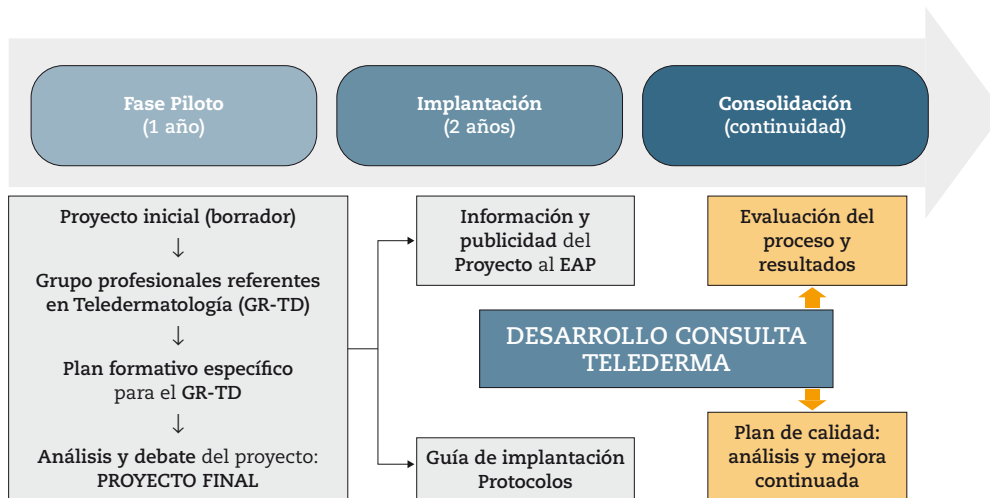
Fase Piloto
(1 año)

Implantación
(2 años)

Consolidación
(continuidad)

Proyecto inicial (borrador)
↓
Grupo profesionales referentes en Teledermatología (GR-TD)
↓
Plan formativo específico para el GR-TD
↓
Análisis y debate del proyecto: PROYECTO FINAL

Información y publicidad del Proyecto al EAP

Guía de implantación Protocolos

DESARROLLO CONSULTA TELEDERMA

Evaluación del proceso y resultados

Plan de calidad: análisis y mejora continuada